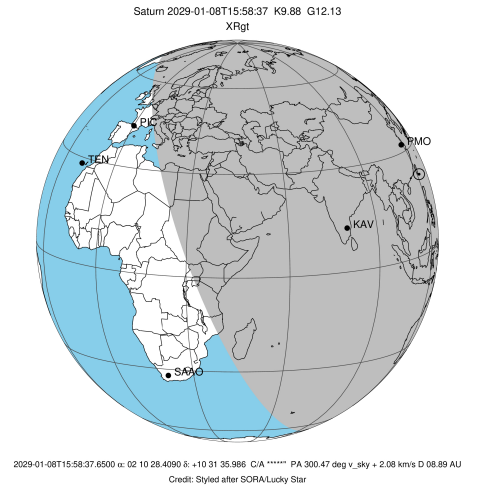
Saturn 2029-01-08T15:58:37 K9.88 G12.13
XRgt

PIC
TEN
PMO
KAV
SAAO

2029-01-08T15:58:37.6500 α: 02 10 28.4090 δ: +10 31 35.986 C/A ****** PA 300.47 deg v_sky + 2.08 km/s D 08.89 AU
Credit: Styled after SORA/Lucky Star